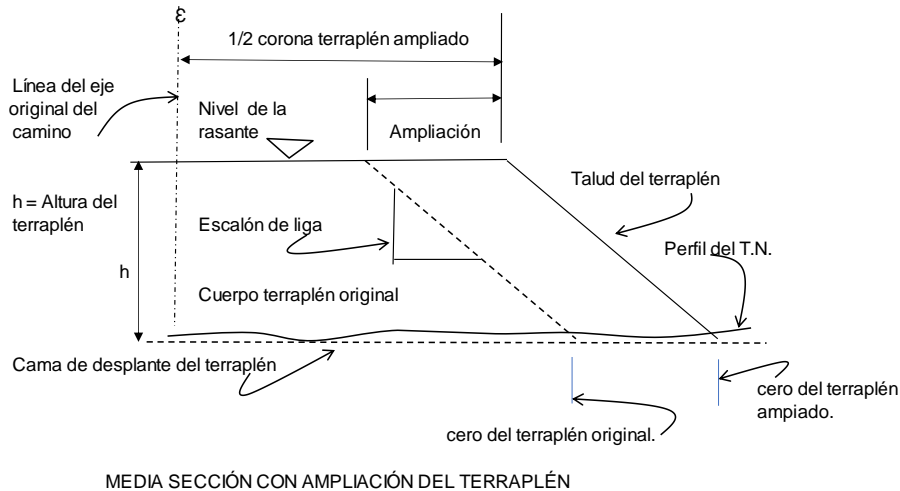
ȻL

1/2 corona terraplén ampliado

Línea del eje original del camino

Nivel de la rasante

Ampliación

Talud del terraplén

h = Altura del terraplén

Escalón de liga

Perfil del T.N.

h

Cuerpo terraplén original

Cama de desplante del terraplén

cero del terraplén ampiado.

cero del terraplén original.

MEDIA SECCIÓN CON AMPLIACIÓN DEL TERRAPLÉN